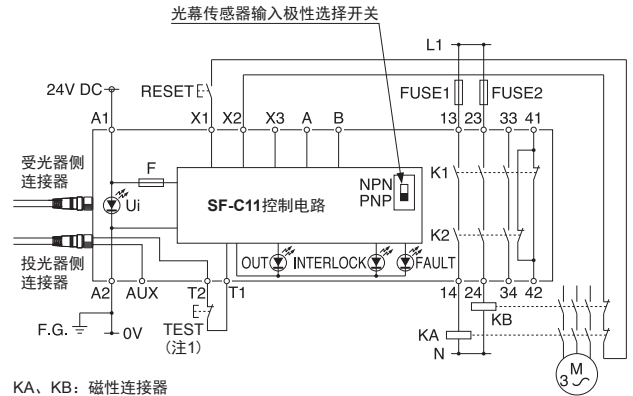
光幕传感器输入极性选择开关

L1

24V DC

RESET

A1 X1 X2 X3 A B

FUSE1 FUSE2

13 23 33 41

受光器侧
连接器

F

Ui

SF-C11控制电路

NPN
PNP

K1

K2

投光器侧
连接器

OUT INTERLOCK FAULT

A2 AUX T2 T1

14 24 34 42

KB

KA

N

F.G.

0V

TEST
（注1）

M
3~

KA、KB：磁性连接器